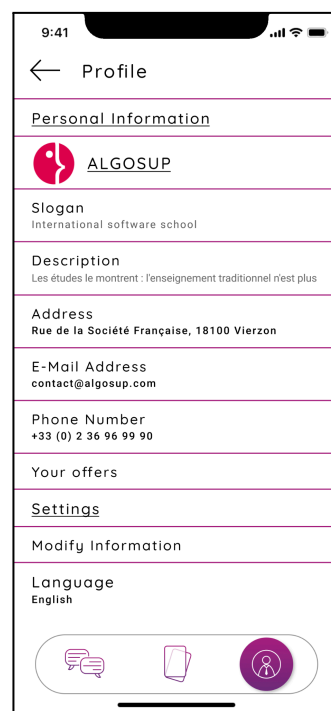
9:41

Profile

Personal Information

ALGOSUP

Slogan
International software school

Description
Les études le montrent : l'enseignement traditionnel n'est plus

Address
Rue de la Société Française, 18100 Vierzon

E-Mail Address
contact@algosup.com

Phone Number
+33 (0) 2 36 96 99 90

Your offers

Settings

Modify Information

Language
English